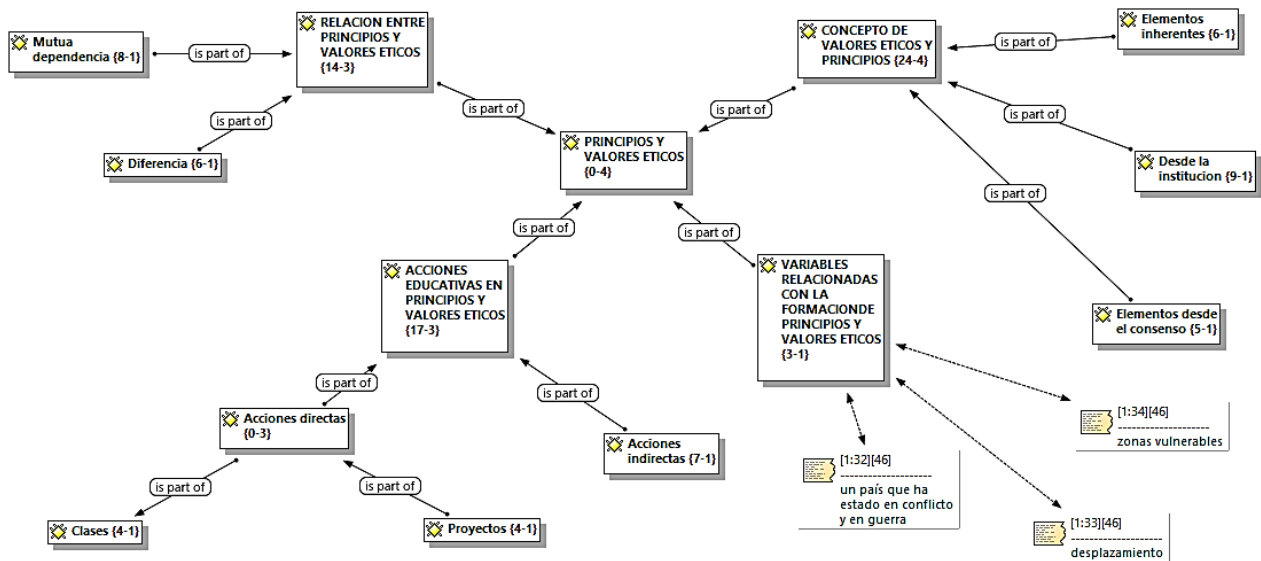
Mutua dependencia {8-1}

is part of

RELACION ENTRE PRINCIPIOS Y VALORES ETICOS {14-3}

is part of

Diferencia {6-1}

is part of

CONCEPTO DE VALORES ETICOS Y PRINCIPIOS {24-4}

is part of

Elementos inherentes {6-1}

is part of

is part of

Desde la institucion {9-1}

is part of

PRINCIPIOS Y VALORES ETICOS {0-4}

is part of

is part of

Elementos desde el consenso {5-1}

ACCIONES EDUCATIVAS EN PRINCIPIOS Y VALORES ETICOS {17-3}

VARIABLES RELACIONADAS CON LA FORMACIONDE PRINCIPIOS Y VALORES ETICOS {3-1}

is part of

is part of

Acciones directas {0-3}

Acciones indirectas {7-1}

[1:34][46]
--------------------
zonas vulnerables

[1:32][46]
--------------------
un país que ha estado en conflicto y en guerra

is part of

is part of

Clases {4-1}

Proyectos {4-1}

[1:33][46]
--------------------
desplazamiento